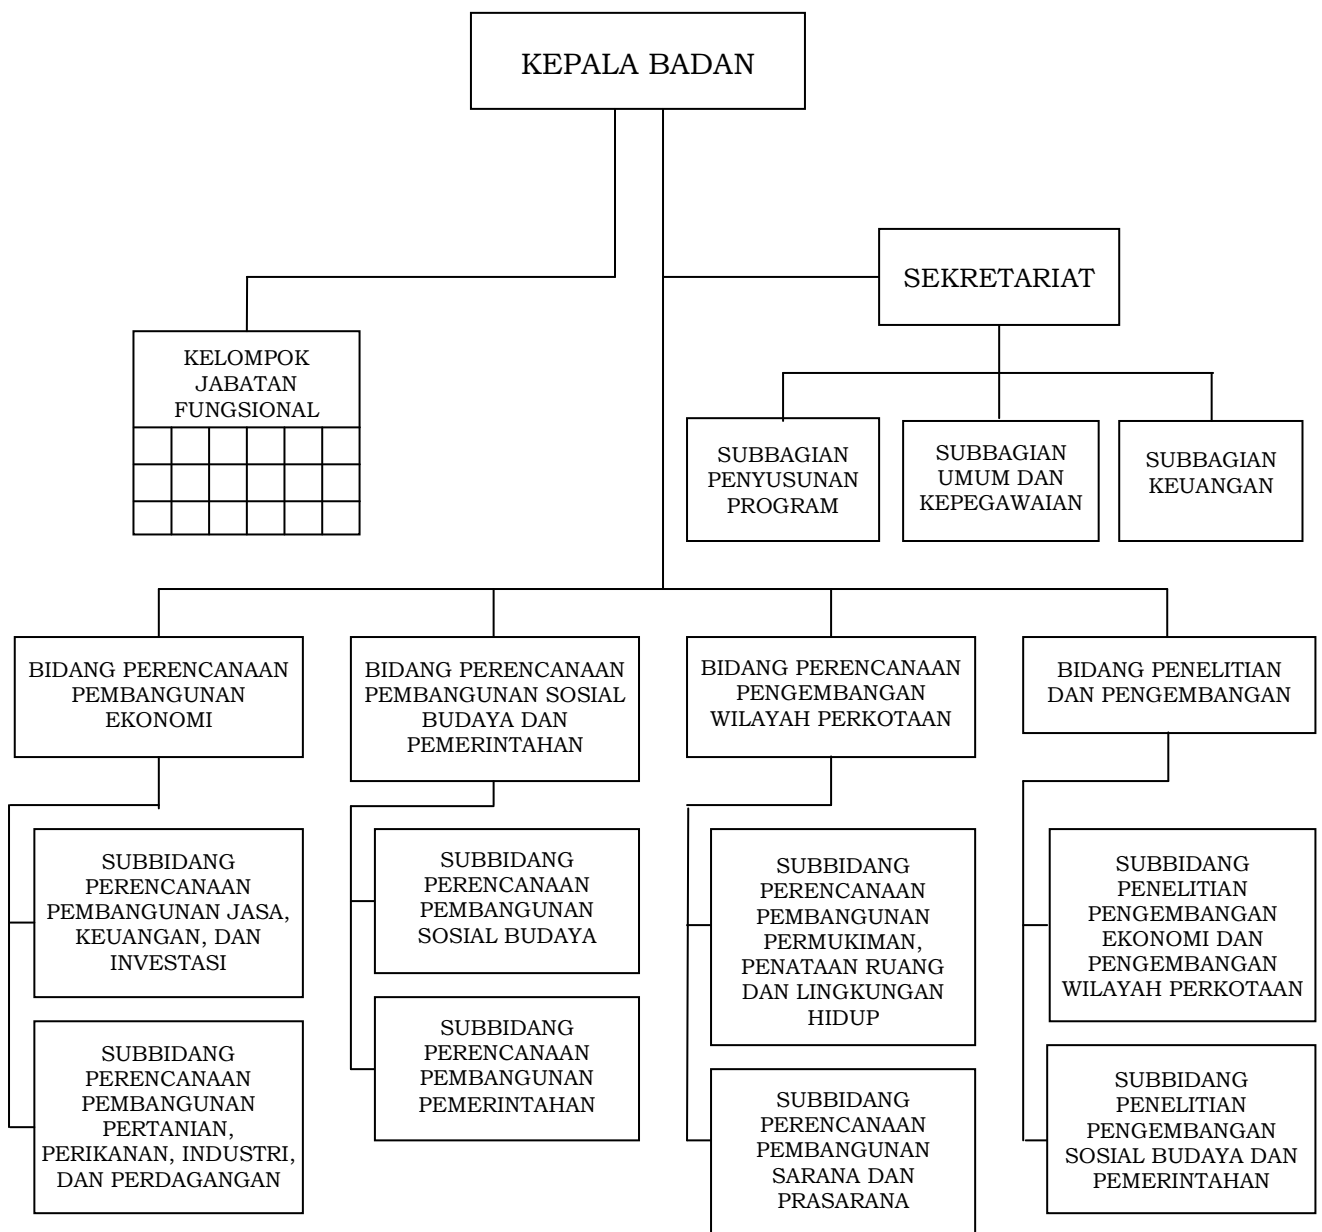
KEPALA BADAN

KELOMPOK JABATAN FUNGSIONAL

SEKRETARIAT

SUBBAGIAN PENYUSUNAN PROGRAM

SUBBAGIAN UMUM DAN KEPEGAWAIAN

SUBBAGIAN KEUANGAN

BIDANG PERENCANAAN PEMBANGUNAN EKONOMI

SUBBIDANG PERENCANAAN PEMBANGUNAN JASA, KEUANGAN, DAN INVESTASI

SUBBIDANG PERENCANAAN PEMBANGUNAN PERTANIAN, PERIKANAN, INDUSTRI, DAN PERDAGANGAN

BIDANG PERENCANAAN PEMBANGUNAN SOSIAL BUDAYA DAN PEMERINTAHAN

SUBBIDANG PERENCANAAN PEMBANGUNAN SOSIAL BUDAYA

SUBBIDANG PERENCANAAN PEMBANGUNAN PEMERINTAHAN

BIDANG PERENCANAAN PENGEMBANGAN WILAYAH PERKOTAAN

SUBBIDANG PERENCANAAN PEMBANGUNAN PERMUKIMAN, PENATAAN RUANG DAN LINGKUNGAN HIDUP

SUBBIDANG PERENCANAAN PEMBANGUNAN SARANA DAN PRASARANA

BIDANG PENELITIAN DAN PENGEMBANGAN

SUBBIDANG PENELITIAN PENGEMBANGAN EKONOMI DAN PENGEMBANGAN WILAYAH PERKOTAAN

SUBBIDANG PENELITIAN PENGEMBANGAN SOSIAL BUDAYA DAN PEMERINTAHAN